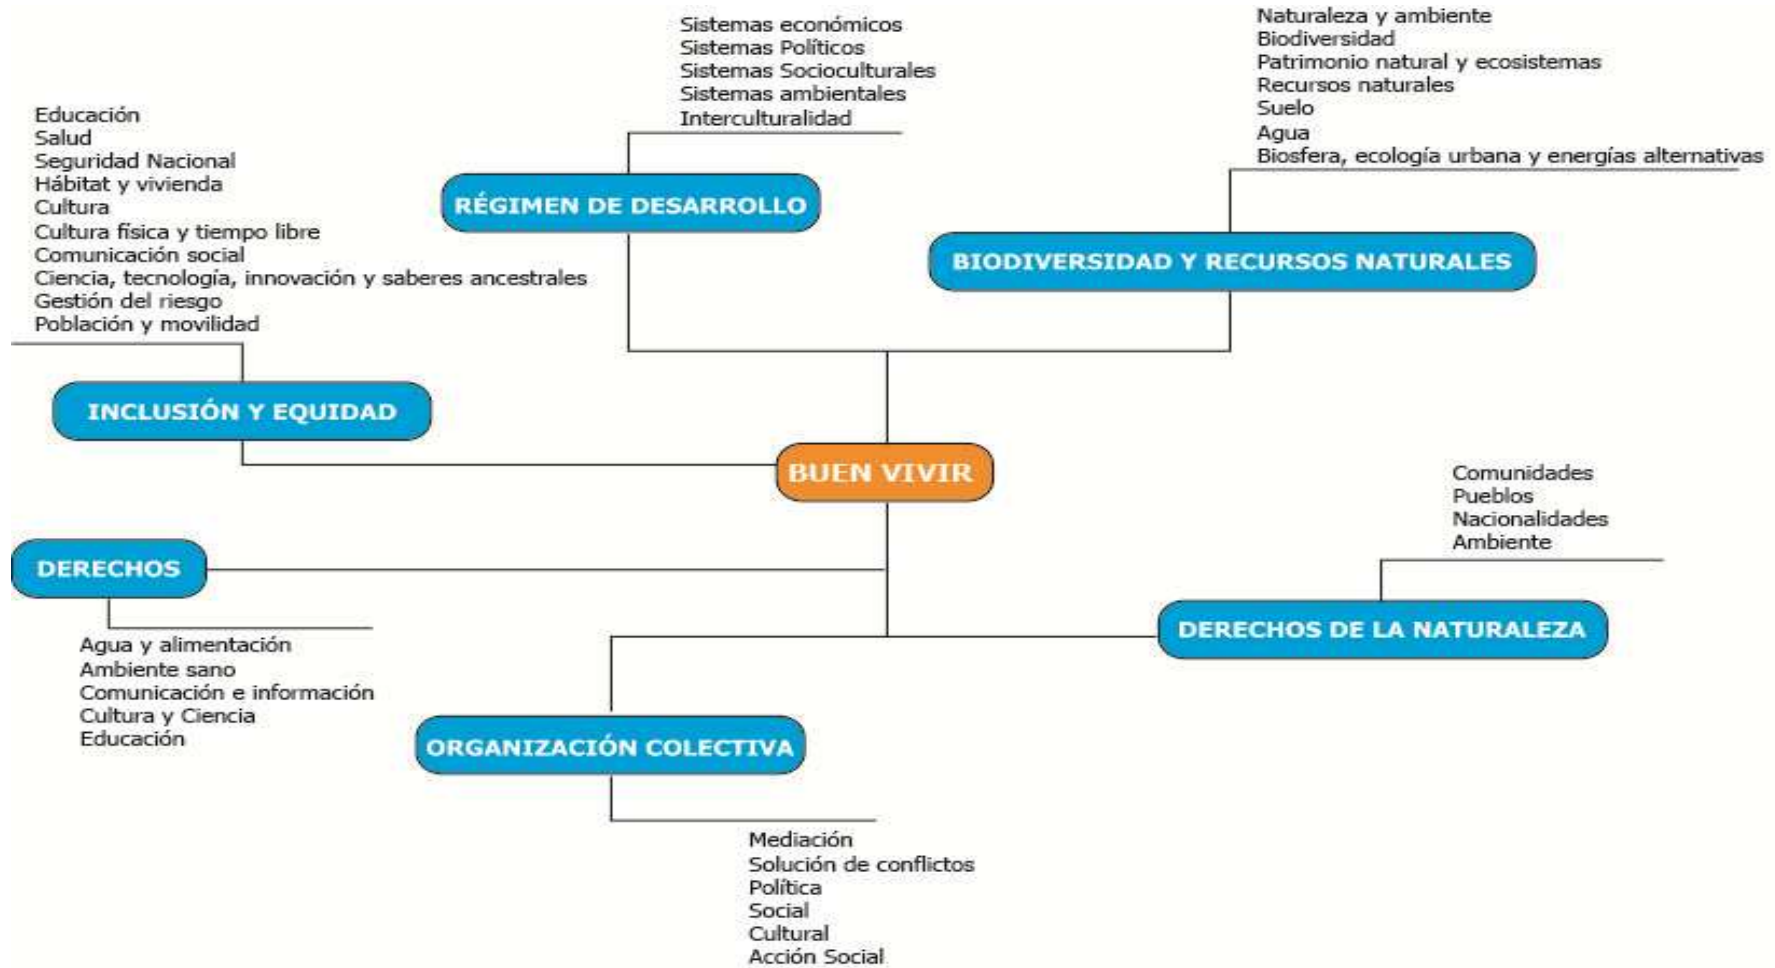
Sistemas económicos
Sistemas Políticos
Sistemas Socioculturales
Sistemas ambientales
Interculturalidad

Naturaleza y ambiente
Biodiversidad
Patrimonio natural y ecosistemas
Recursos naturales
Suelo
Agua
Biosfera, ecología urbana y energías alternativas

Educación
Salud
Seguridad Nacional
Hábitat y vivienda
Cultura
Cultura física y tiempo libre
Comunicación social
Ciencia, tecnología, innovación y saberes ancestrales
Gestión del riesgo
Población y movilidad

RÉGIMEN DE DESARROLLO

BIODIVERSIDAD Y RECURSOS NATURALES

INCLUSIÓN Y EQUIDAD

BUEN VIVIR

Comunidades
Pueblos
Nacionalidades
Ambiente

DERECHOS

DERECHOS DE LA NATURALEZA

Agua y alimentación
Ambiente sano
Comunicación e información
Cultura y Ciencia
Educación

ORGANIZACIÓN COLECTIVA

Mediación
Solución de conflictos
Política
Social
Cultural
Acción Social